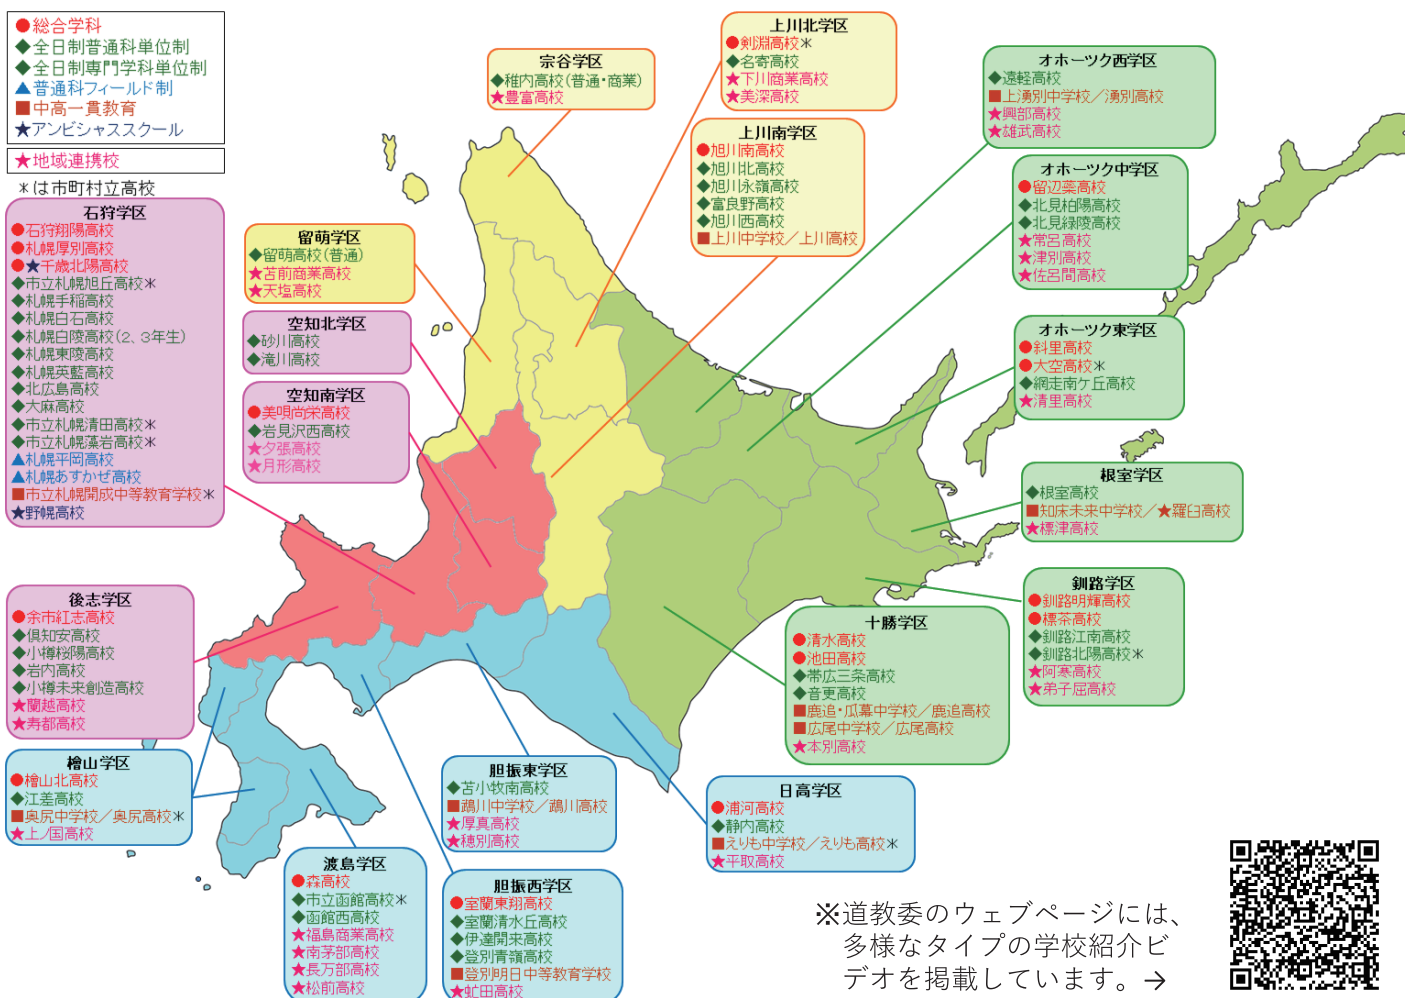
●総合学科
◆全日制普通科単位制
◆全日制専門学科単位制
▲普通科フィールド制
■中高一貫教育
★アンビシャススクール

★地域連携校

＊は市町村立高校

石狩学区
●石狩翔陽高校
●札幌厚別高校
●★千歳北陽高校
◆市立札幌旭丘高校＊
◆札幌手稲高校
◆札幌白石高校
◆札幌白陵高校（2、3年生）
◆札幌東陵高校
◆札幌英藍高校
◆北広島高校
◆大麻高校
◆市立札幌清田高校＊
◆市立札幌藻岩高校＊
▲札幌平岡高校
▲札幌あすかぜ高校
■市立札幌開成中等教育学校＊
★野幌高校

留萌学区
◆留萌高校（普通）
★苫前商業高校
★天塩高校

宗谷学区
◆稚内高校（普通・商業）
★豊富高校

上川北学区
●剣淵高校＊
◆名寄高校
★下川商業高校
★美深高校

上川南学区
●旭川南高校
◆旭川北高校
◆旭川永嶺高校
◆富良野高校
◆旭川西高校
■上川中学校／上川高校

オホーツク西学区
◆遠軽高校
■上湧別中学校／湧別高校
★興部高校
★雄武高校

オホーツク中学区
●留辺蘂高校
◆北見柏陽高校
◆北見緑陵高校
★常呂高校
★津別高校
★佐呂間高校

オホーツク東学区
●斜里高校
●大空高校＊
◆網走南ケ丘高校
★清里高校

根室学区
◆根室高校
■知床未来中学校／★羅臼高校
★標津高校

空知北学区
◆砂川高校
◆滝川高校

空知南学区
●美唄尚栄高校
◆岩見沢西高校
★夕張高校
★月形高校

後志学区
●余市紅志高校
◆倶知安高校
◆小樽桜陽高校
◆岩内高校
◆小樽未来創造高校
★蘭越高校
★寿都高校

釧路学区
●釧路明輝高校
●標茶高校
◆釧路江南高校
◆釧路北陽高校＊
★阿寒高校
★弟子屈高校

十勝学区
●清水高校
●池田高校
◆帯広三条高校
◆音更高校
■鹿追・瓜幕中学校／鹿追高校
■広尾中学校／広尾高校
★本別高校

檜山学区
●檜山北高校
◆江差高校
■奥尻中学校／奥尻高校＊
★上ノ国高校

胆振東学区
◆苫小牧南高校
■鵡川中学校／鵡川高校
★厚真高校
★穂別高校

日高学区
●浦河高校
◆静内高校
■えりも中学校／えりも高校＊
★平取高校

渡島学区
●森高校
◆市立函館高校＊
◆函館西高校
★福島商業高校
★南茅部高校
★長万部高校
★松前高校

胆振西学区
●室蘭東翔高校
◆室蘭清水丘高校
◆伊達開来高校
◆登別青嶺高校
■登別明日中等教育学校
★虻田高校

※道教委のウェブページには、多様なタイプの学校紹介ビデオを掲載しています。→